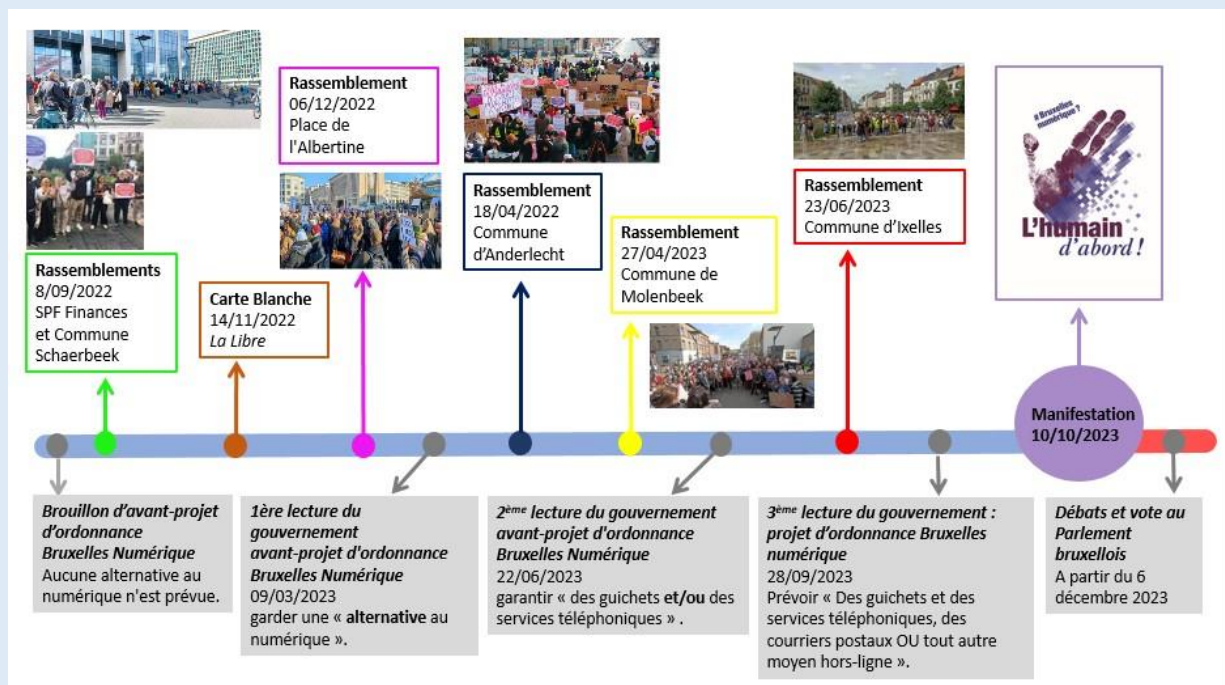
Rassemblement
06/12/2022
Place de l'Albertine

Rassemblement
18/04/2022
Commune d'Anderlecht

Rassemblement
27/04/2023
Commune de Molenbeek

Rassemblement
23/06/2023
Commune d'Ixelles

# Bruxelles numérique ?
L'humain d'abord !

Rassemblements
8/09/2022
SPF Finances et Commune Schaerbeek

Carte Blanche
14/11/2022
*La Libre*

Manifestation
10/10/2023

***Brouillon d'avant-projet d'ordonnance Bruxelles Numérique***
Aucune alternative au numérique n'est prévue.

***1ère lecture du gouvernement avant-projet d'ordonnance Bruxelles Numérique***
09/03/2023
garder une « **alternative** au numérique ».

***2ème lecture du gouvernement avant-projet d'ordonnance Bruxelles Numérique***
22/06/2023
garantir « des guichets **et/ou** des services téléphoniques » .

***3ème lecture du gouvernement : projet d'ordonnance Bruxelles numérique***
28/09/2023
Prévoir « Des guichets et des services téléphoniques, des courriers postaux OU tout autre moyen hors-ligne ».

***Débats et vote au Parlement bruxellois***
A partir du 6 décembre 2023